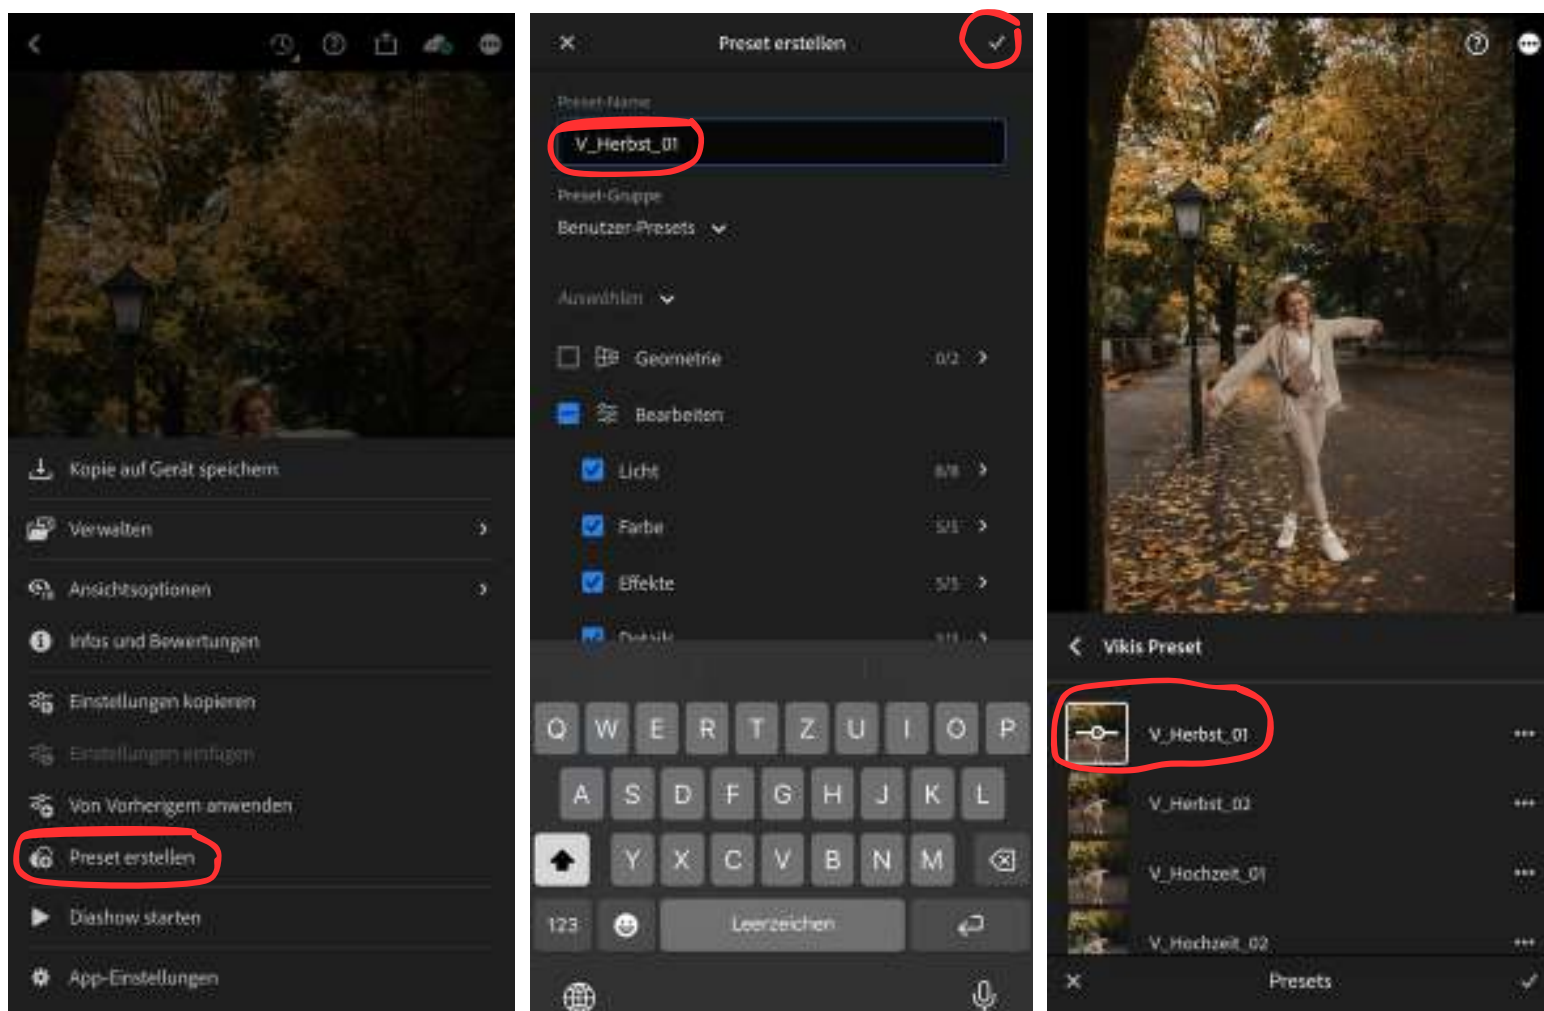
Kopie auf Gerät speichern

Verwalten

Ansichtsoptionen

Infos und Bewertungen

Einstellungen kopieren

Einstellungen einfügen

Von Vorherigem anwenden

Preset erstellen

Diashow starten

App-Einstellungen

Preset erstellen

Preset-Name

V_Herbst_01

Preset-Gruppe

Benutzer-Presets

Auswählen

Geometrie 0/2

Bearbeiten

Licht 8/8

Farbe 5/5

Effekte 5/5

Details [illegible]

Q W E R T Z U I O P

A S D F G H J K L

Y X C V B N M

123

Leerzeichen

Vikis Preset

V_Herbst_01

V_Herbst_02

V_Hochzeit_01

V_Hochzeit_02

Presets